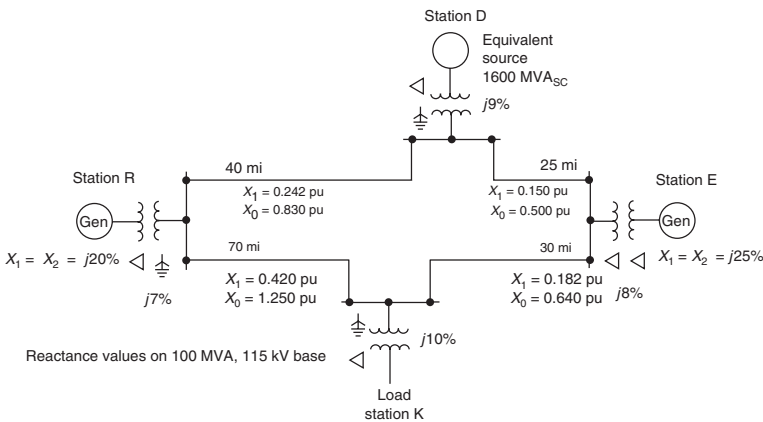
Station D

Equivalent source 1600 MVA$_{SC}$

$j$9%

40 mi

25 mi

Station R

$X_1$ = 0.242 pu
$X_0$ = 0.830 pu

$X_1$ = 0.150 pu
$X_0$ = 0.500 pu

Station E

Gen

Gen

$X_1$ = $X_2$ = $j$20%

70 mi

30 mi

$X_1$ = $X_2$ = $j$25%

$X_1$ = 0.420 pu
$X_0$ = 1.250 pu

$X_1$ = 0.182 pu
$X_0$ = 0.640 pu

$j$7%

$j$8%

$j$10%

Reactance values on 100 MVA, 115 kV base

Load station K